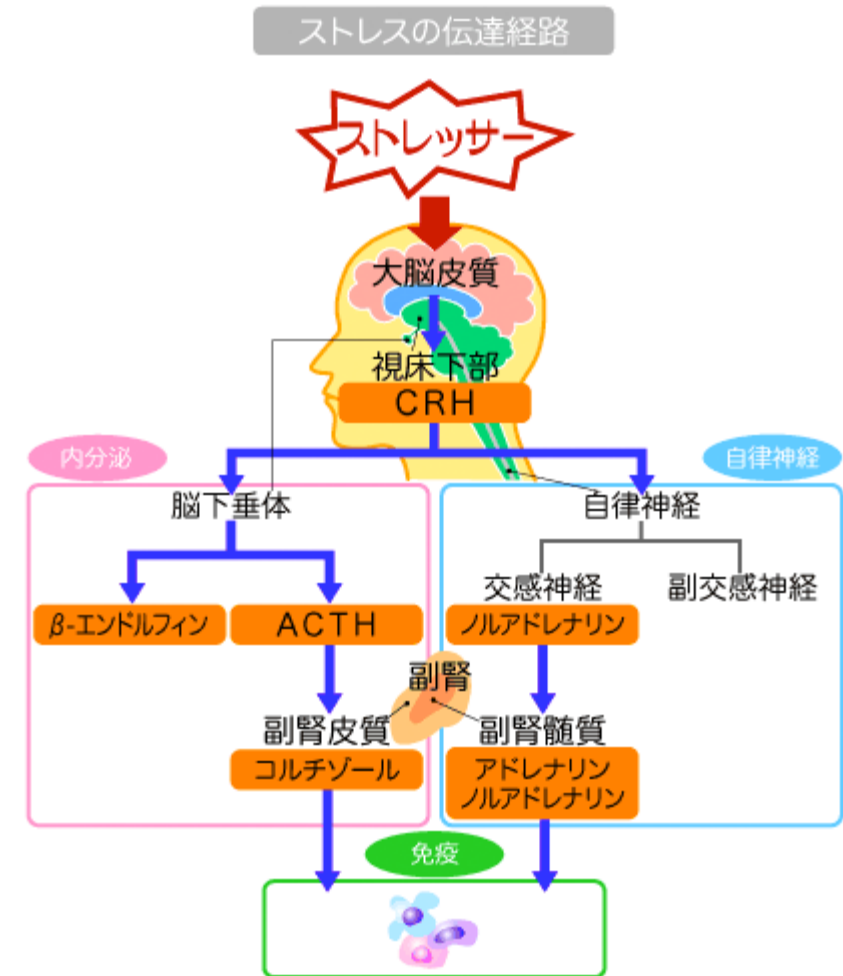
ストレスの伝達経路

ストレッサー

大脳皮質

視床下部

CRH

内分泌

自律神経

脳下垂体

$\beta$-エンドルフィン

ACTH

副腎

副腎皮質

コルチゾール

自律神経

交感神経

副交感神経

ノルアドレナリン

副腎髄質

アドレナリン
ノルアドレナリン

免疫